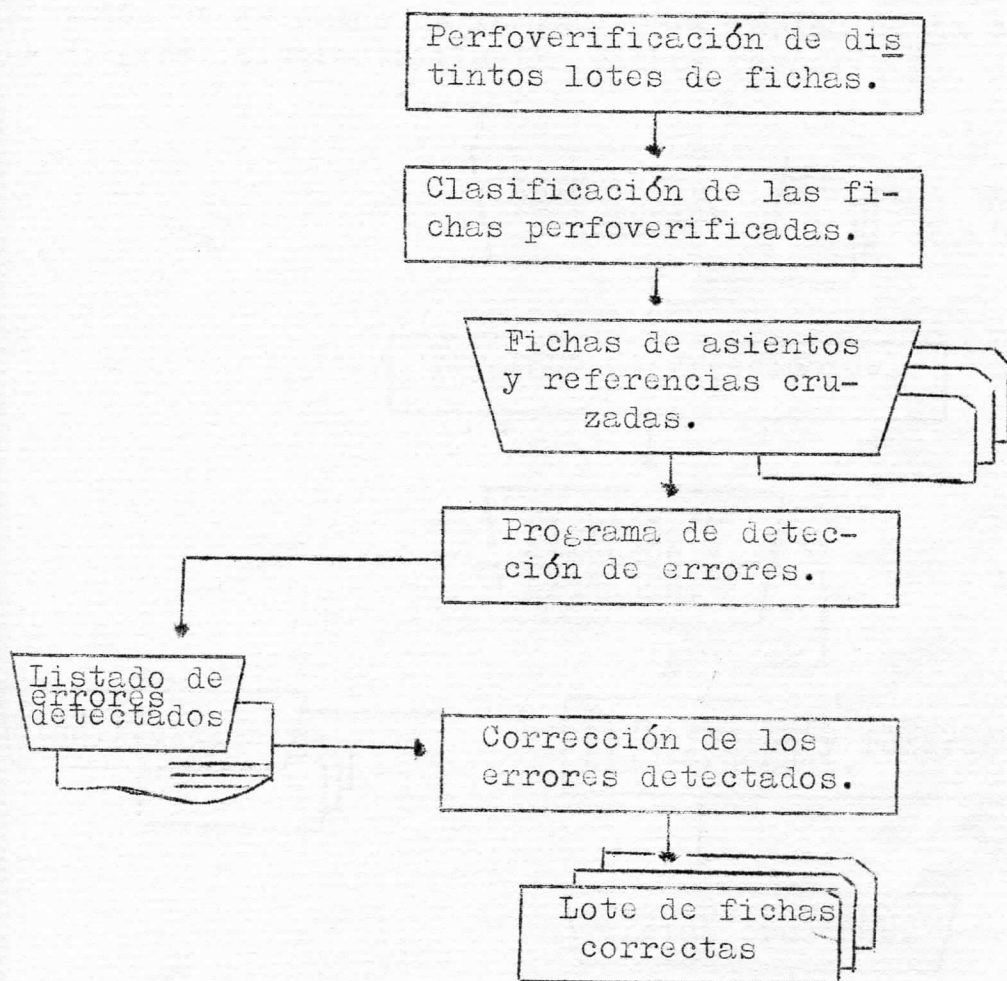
Perfoverificación de distintos lotes de fichas.

Clasificación de las fichas perfoverificadas.

Fichas de asientos y referencias cruzadas.

Programa de detección de errores.

Listado de errores detectados

Corrección de los errores detectados.

Lote de fichas correctas